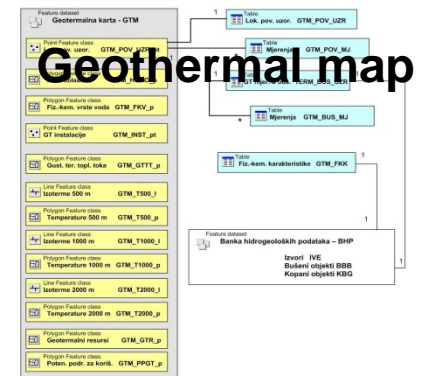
Feature dataset
Geotermalna karta - GTM

Point Feature class
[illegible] uzor. GTM_POV_UZR

Geothermal map

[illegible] GTM_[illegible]

Polygon Feature class
Fiz.-kem. vrste voda GTM_FKV_p

Point Feature class
GT instalacije GTM_INST_pt

Polygon Feature class
Gust. ter. topl. toka GTM_GTTT_p

Line Feature class
Izoterme 500 m GTM_T500_l

Polygon Feature class
Temperature 500 m GTM_T500_p

Line Feature class
Izoterme 1000 m GTM_T1000_l

Polygon Feature class
Temperature 1000 m GTM_T1000_p

Line Feature class
Izoterme 2000 m GTM_T2000_l

Polygon Feature class
Temperature 2000 m GTM_T2000_p

Polygon Feature class
Geotermalni resursi GTM_GTR_p

Polygon Feature class
Poten. podr. za koriš. GTM_PPGT_p

1
Table
Lok. pov. uzor. GTM_POV_UZR

Table
Mjerenja GTM_POV_MJ

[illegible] GTM_BUS_BZR

*
Table
Mjerenja GTM_BUS_MJ

Table
Fiz.-kem. karakteristike GTM_FKK

1

1

1

Feature dataset
Banka hidrogeoloških podataka – BHP

Izvori IVE
Bušeni objekti BBB
Kopani objekti KBG